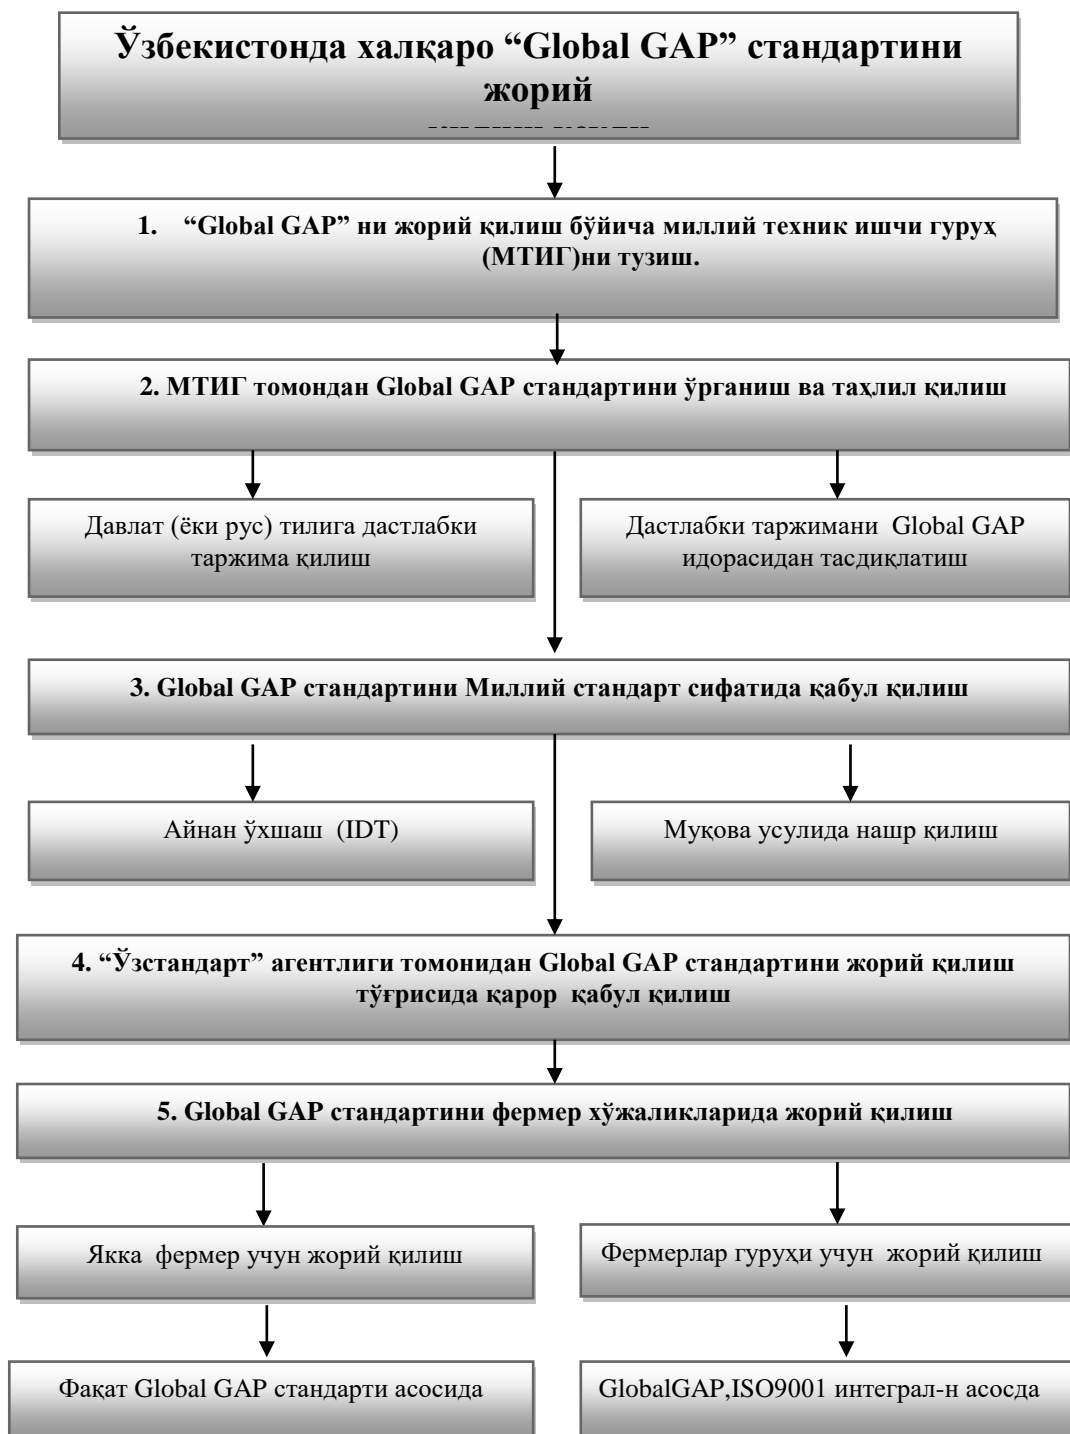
Ўзбекистонда халқаро “Global GAP” стандартини жорий

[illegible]

1. “Global GAP” ни жорий қилиш бўйича миллий техник ишчи гурух (МТИГ)ни тузиш.

2. МТИГ томондан Global GAP стандартини ўрганиш ва таҳлил қилиш

Давлат (ёки рус) тилига дастлабки таржима қилиш

Дастлабки таржимани Global GAP идорасидан тасдиқлатиш

3. Global GAP стандартини Миллий стандарт сифатида қабул қилиш

Айнан ўхшаш (IDT)

Муқова усулида нашр қилиш

4. “Ўзстандарт” агентлиги томонидан Global GAP стандартини жорий қилиш тўғрисида қарор қабул қилиш

5. Global GAP стандартини фермер хўжаликларида жорий қилиш

Якка фермер учун жорий қилиш

Фермерлар гуруҳи учун жорий қилиш

Фақат Global GAP стандарти асосида

GlobalGAP,ISO9001 интеграл-н асосда